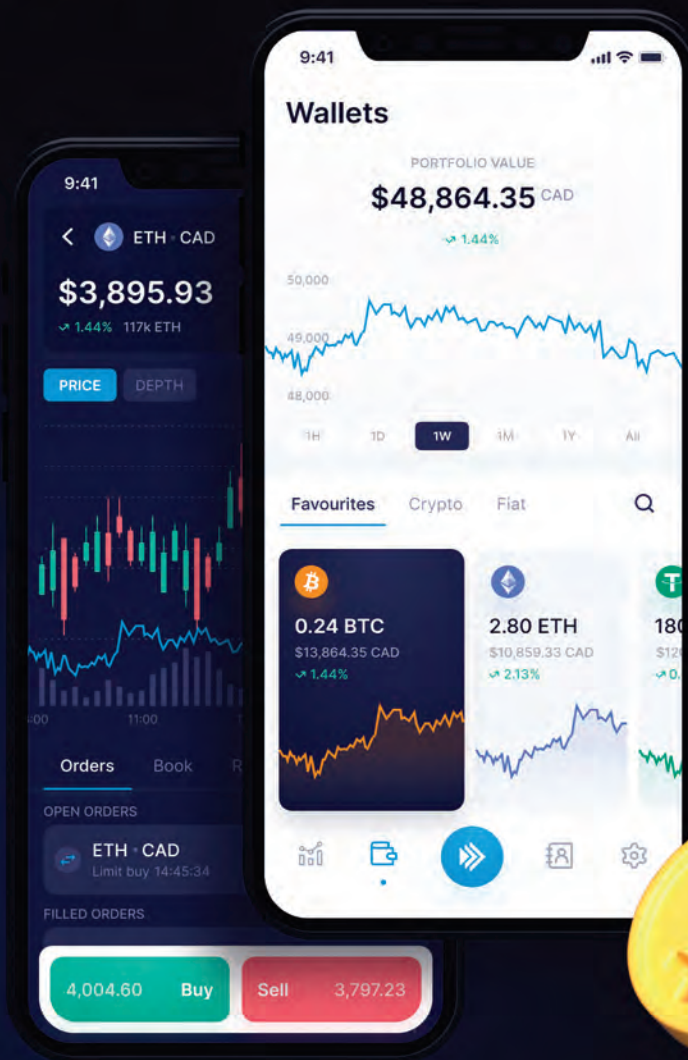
9:41

ETH · CAD

$3,895.93

1.44% 117k ETH

PRICE DEPTH

:00 11:00

Orders Book R

OPEN ORDERS

ETH · CAD
Limit buy 14:45:34

FILLED ORDERS

4,004.60 Buy

Sell 3,797.23

9:41

Wallets

PORTFOLIO VALUE

$48,864.35 CAD

1.44%

50,000

49,000

48,000

1H 1D 1W 1M 1Y All

Favourites Crypto Fiat

0.24 BTC
$13,864.35 CAD
1.44%

2.80 ETH
$10,859.33 CAD
2.13%

18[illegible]
$12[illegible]
0.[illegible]